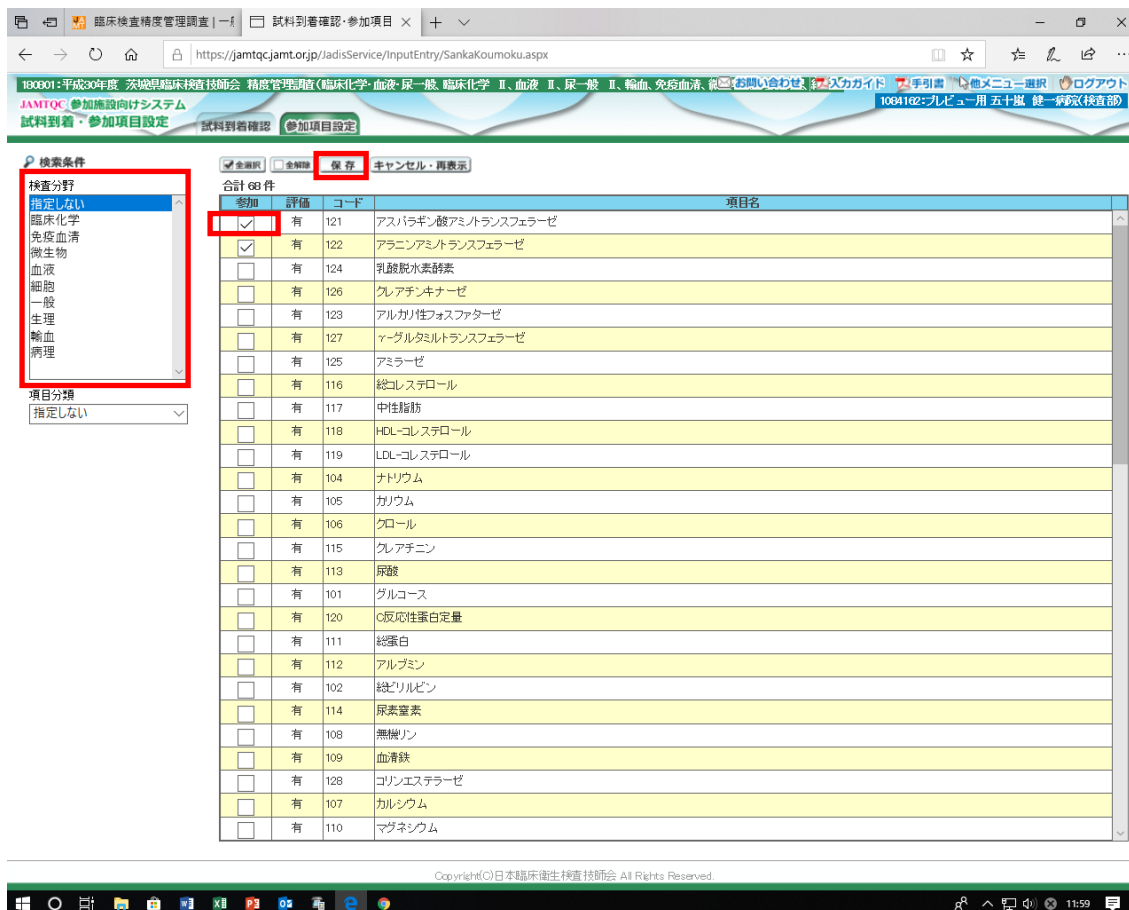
臨床検査精度管理調査 | 一般　試料到着確認・参加項目

https://jamtqc.jamt.or.jp/JadisService/InputEntry/SankaKoumoku.aspx

180801：平成30年度 茨城県臨床検査技師会 精度管理調査(臨床化学・血液・尿一般、臨床化学 Ⅱ、血液 Ⅱ、尿一般 Ⅱ、輸血、免疫血清、微　お問い合わせ　入力ガイド　手引書　他メニュー選択　ログアウト
JAMTQC 参加施設向けシステム
試料到着・参加項目設定
1084162：プレビュー用 五十嵐 健一病院(検査部)
試料到着確認　参加項目設定

検索条件
検査分野
指定しない
臨床化学
免疫血清
微生物
血液
細胞
一般
生理
輸血
病理
項目分類
指定しない

全選択　全解除　保存　キャンセル・再表示
合計 68 件

| 参加 | 評価 | コード | 項目名 |
|---|---|---|---|
| ✓ | 有 | 121 | アスパラギン酸アミノトランスフェラーゼ |
| ✓ | 有 | 122 | アラニンアミノトランスフェラーゼ |
|  | 有 | 124 | 乳酸脱水素酵素 |
|  | 有 | 126 | クレアチンキナーゼ |
|  | 有 | 123 | アルカリ性フォスファターゼ |
|  | 有 | 127 | γ-グルタミルトランスフェラーゼ |
|  | 有 | 125 | アミラーゼ |
|  | 有 | 116 | 総コレステロール |
|  | 有 | 117 | 中性脂肪 |
|  | 有 | 118 | HDL-コレステロール |
|  | 有 | 119 | LDL-コレステロール |
|  | 有 | 104 | ナトリウム |
|  | 有 | 105 | カリウム |
|  | 有 | 106 | クロール |
|  | 有 | 115 | クレアチニン |
|  | 有 | 113 | 尿酸 |
|  | 有 | 101 | グルコース |
|  | 有 | 120 | C反応性蛋白定量 |
|  | 有 | 111 | 総蛋白 |
|  | 有 | 112 | アルブミン |
|  | 有 | 102 | 総ビリルビン |
|  | 有 | 114 | 尿素窒素 |
|  | 有 | 108 | 無機リン |
|  | 有 | 109 | 血清鉄 |
|  | 有 | 128 | コリンエステラーゼ |
|  | 有 | 107 | カルシウム |
|  | 有 | 110 | マグネシウム |

Copyright(C)日本臨床衛生検査技師会 All Rights Reserved.

11:59